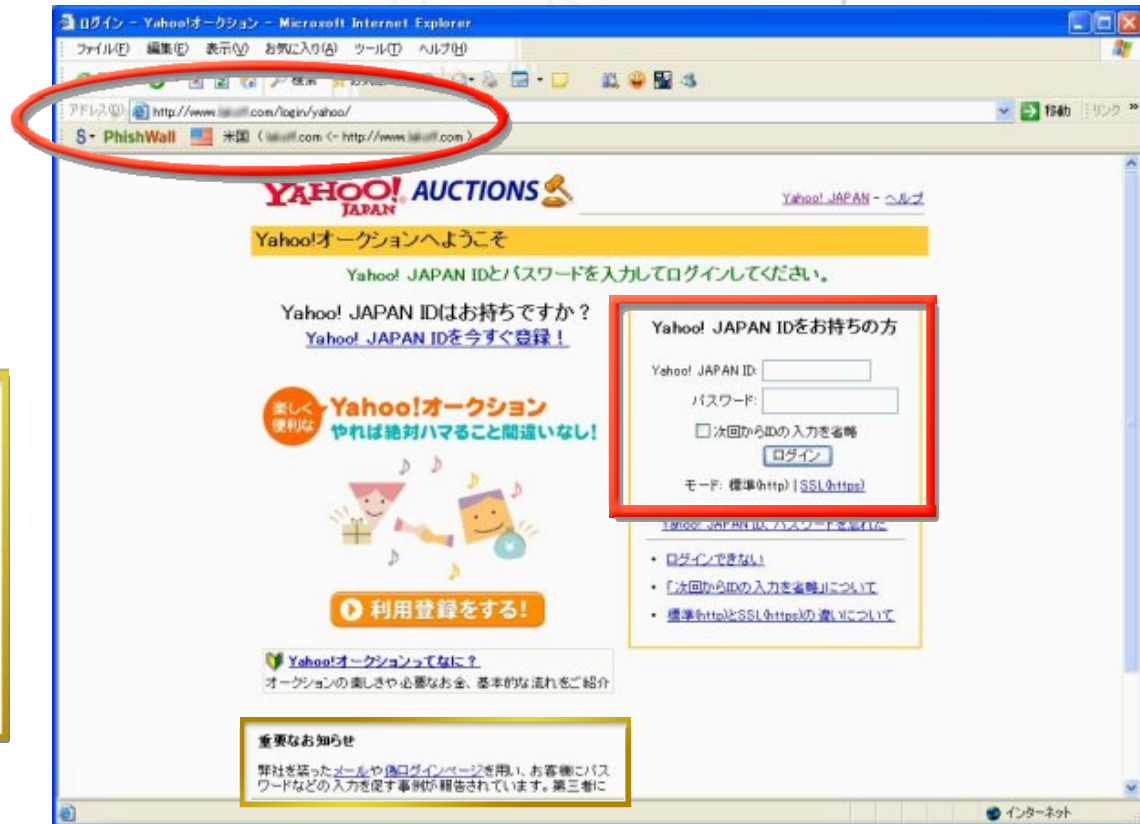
ログイン - Yahoo!オークション - Microsoft Internet Explorer

ファイル(F) 編集(E) 表示(V) お気に入り(A) ツール(T) ヘルプ(H)

検索 お気に入り

アドレス(D) http://www.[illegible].com/login/yahoo/

移動 リンク

PhishWall 米国 ([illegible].com <- http://www.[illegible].com)

YAHOO! JAPAN AUCTIONS

Yahoo! JAPAN - ヘルプ

Yahoo!オークションへようこそ

Yahoo! JAPAN IDとパスワードを入力してログインしてください。

Yahoo! JAPAN IDはお持ちですか？

Yahoo! JAPAN IDを今すぐ登録！

楽しく便利な Yahoo!オークション やれば絶対ハマること間違いなし！

利用登録をする！

Yahoo!オークションってなに？

オークションの楽しさや必要なお金、基本的な流れをご紹介

Yahoo! JAPAN IDをお持ちの方

Yahoo! JAPAN ID:

パスワード:

次回からIDの入力を省略

ログイン

モード: 標準(http) | SSL(https)

Yahoo! JAPAN ID、パスワードを忘れた

・ログインできない

・「次回からIDの入力を省略」について

・標準(http)とSSL(https)の違いについて

重要なお知らせ

弊社を装ったメールや偽ログインページを用い、お客様にパスワードなどの入力を促す事例が報告されています。第三者に

インターネット